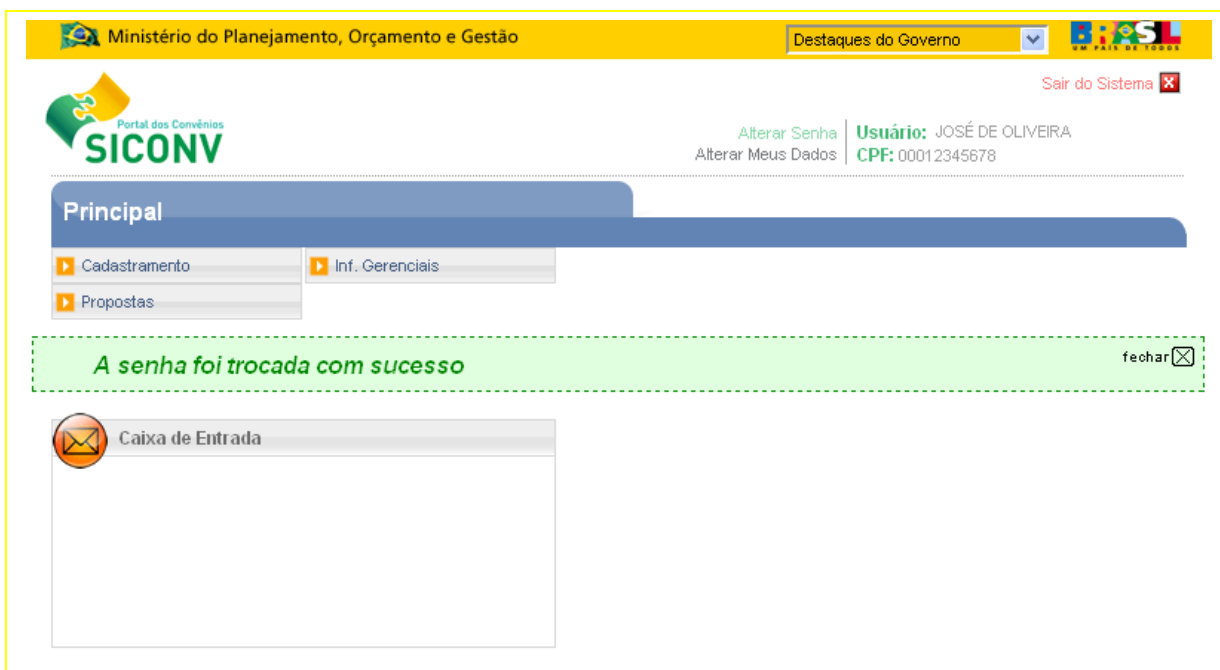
Ministério do Planejamento, Orçamento e Gestão

Destaques do Governo

BRASIL
UM PAÍS DE TODOS

Sair do Sistema

Portal dos Convênios
SICONV

Alterar Senha
Alterar Meus Dados

Usuário: JOSÉ DE OLIVEIRA
CPF: 00012345678

Principal

Cadastramento
Inf. Gerenciais
Propostas

A senha foi trocada com sucesso

fechar

Caixa de Entrada